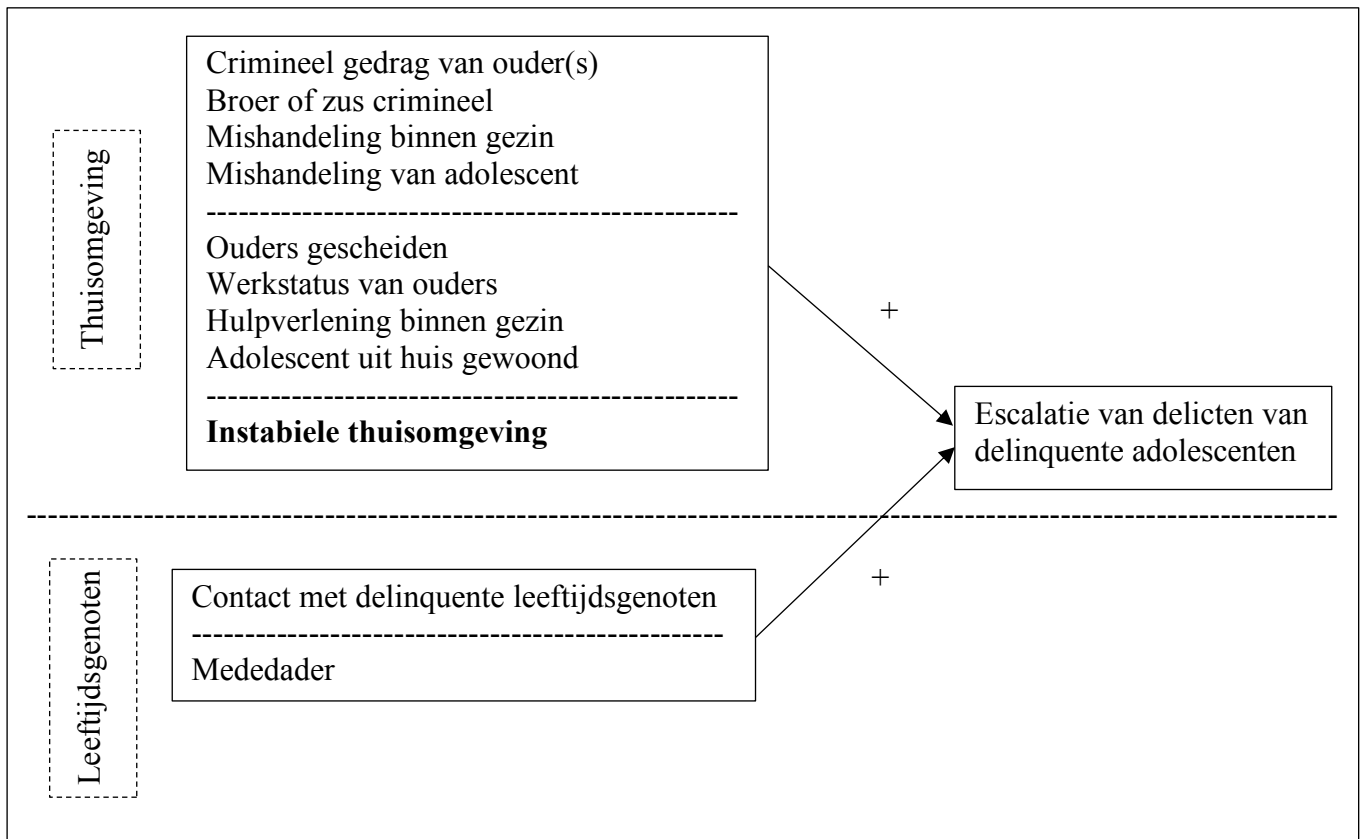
Thuisomgeving

Crimineel gedrag van ouder(s)
Broer of zus crimineel
Mishandeling binnen gezin
Mishandeling van adolescent

Ouders gescheiden
Werkstatus van ouders
Hulpverlening binnen gezin
Adolescent uit huis gewoond

**Instabiele thuisomgeving**

+

Escalatie van delicten van delinquente adolescenten

Leeftijdsgenoten

Contact met delinquente leeftijdsgenoten

Mededader

+